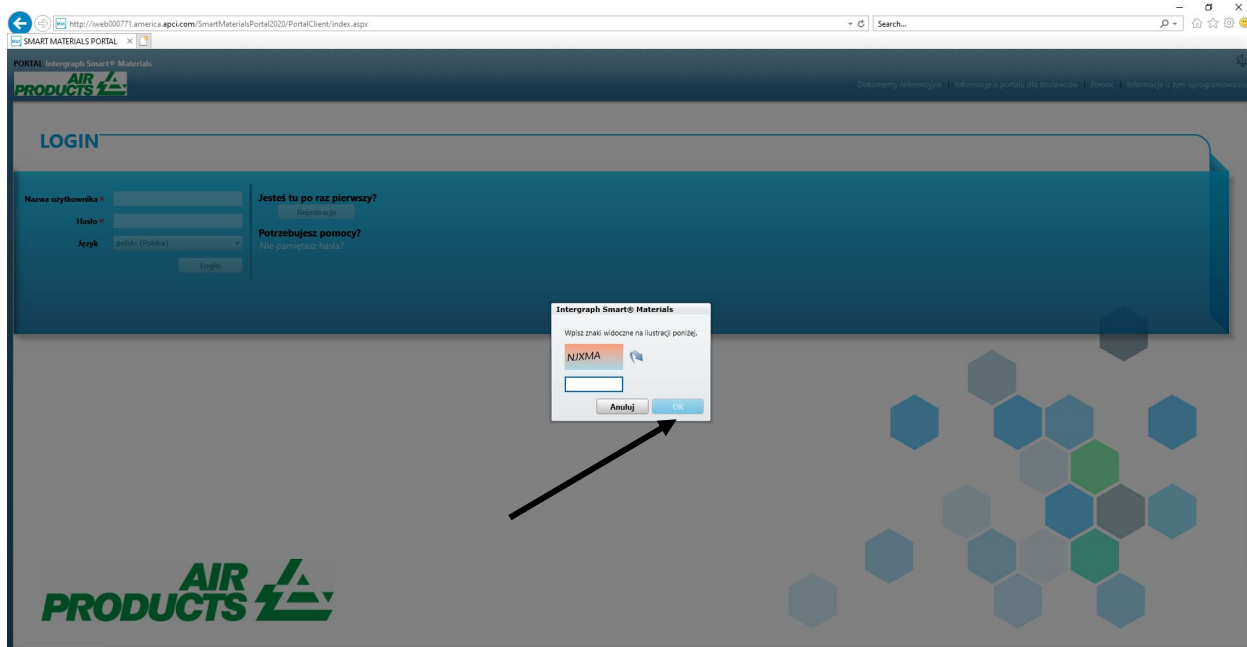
http://iweb000771.america.apci.com/SmartMaterialsPortal2020/PortalClient/index.aspx

Search...

SMART MATERIALS PORTAL

PORTAL Intergraph Smart® Materials

AIR PRODUCTS

Dokumenty referencyjne | Informacje o portalu dla dostawców | Pomoc | Informacje o tym oprogramowaniu

LOGIN

Nazwa użytkownika *

Hasło *

Język polski (Polska)

Login

Jesteś tu po raz pierwszy?

Rejestracja

Potrzebujesz pomocy?

Nie pamiętasz hasła?

Intergraph Smart® Materials

Wpisz znaki widoczne na ilustracji poniżej.

NJXMA

Anuluj OK

AIR PRODUCTS